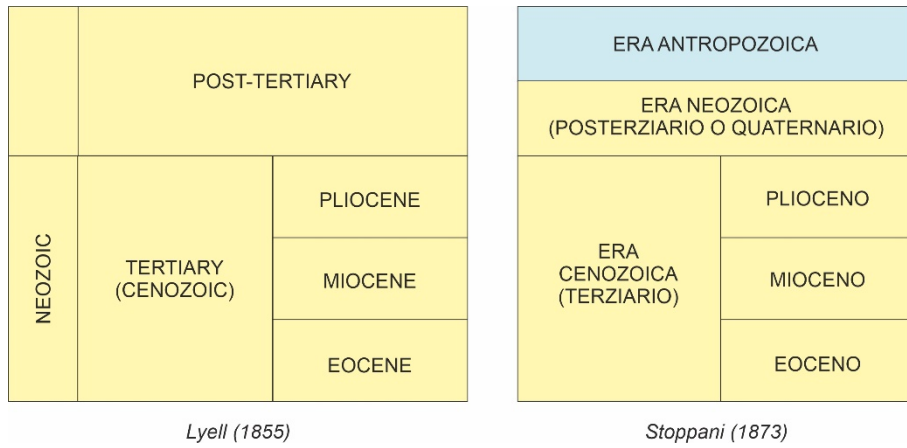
| NEOZOIC | POST-TERTIARY | |
|---|---|---|
| NEOZOIC | TERTIARY (CENOZOIC) | PLIOCENE |
| | | MIOCENE |
| | | EOCENE |

Lyell (1855)

| ERA ANTROPOZOICA | |
|---|---|
| ERA NEOZOICA (POSTERZIARIO O QUATERNARIO) | |
| ERA CENOZOICA (TERZIARIO) | PLIOCENO |
| | MIOCENO |
| | EOCENO |

Stoppani (1873)